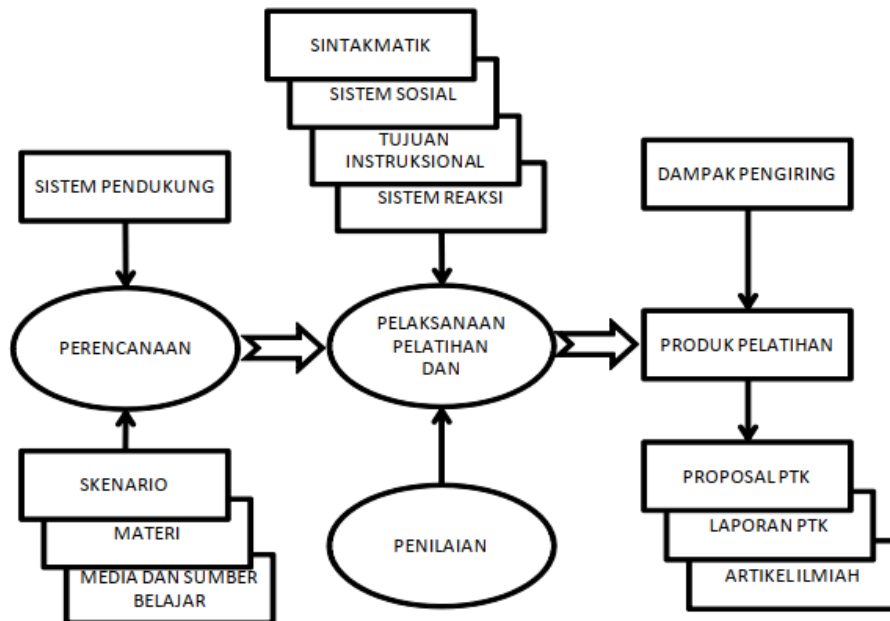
SINTAKMATIK
SISTEM SOSIAL
TUJUAN INSTRUKSIONAL
SISTEM REAKSI

SISTEM PENDUKUNG

DAMPAK PENGIRING

PERENCANAAN

PELAKSANAAN PELATIHAN DAN

PRODUK PELATIHAN

SKENARIO
MATERI
MEDIA DAN SUMBER BELAJAR

PENILAIAN

PROPOSAL PTK
LAPORAN PTK
ARTIKEL ILMIAH